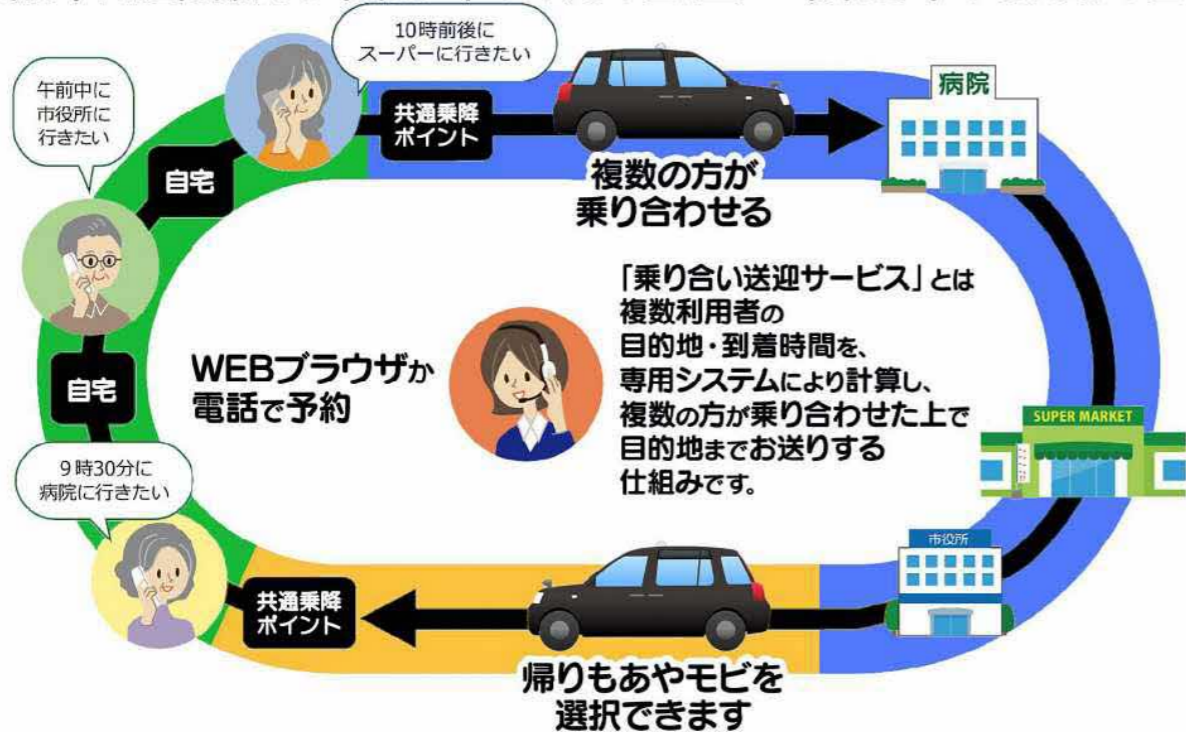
午前中に
市役所に
行きたい

10時前後に
スーパーに行きたい

共通乗降
ポイント

病院

自宅

複数の方が
乗り合わせる

「乗り合い送迎サービス」とは
複数利用者の
目的地・到着時間を、
専用システムにより計算し、
複数の方が乗り合わせた上で
目的地までお送りする
仕組みです。

自宅

WEBブラウザか
電話で予約

SUPER MARKET

9時30分に
病院に行きたい

市役所

共通乗降
ポイント

帰りもあやモビを
選択できます